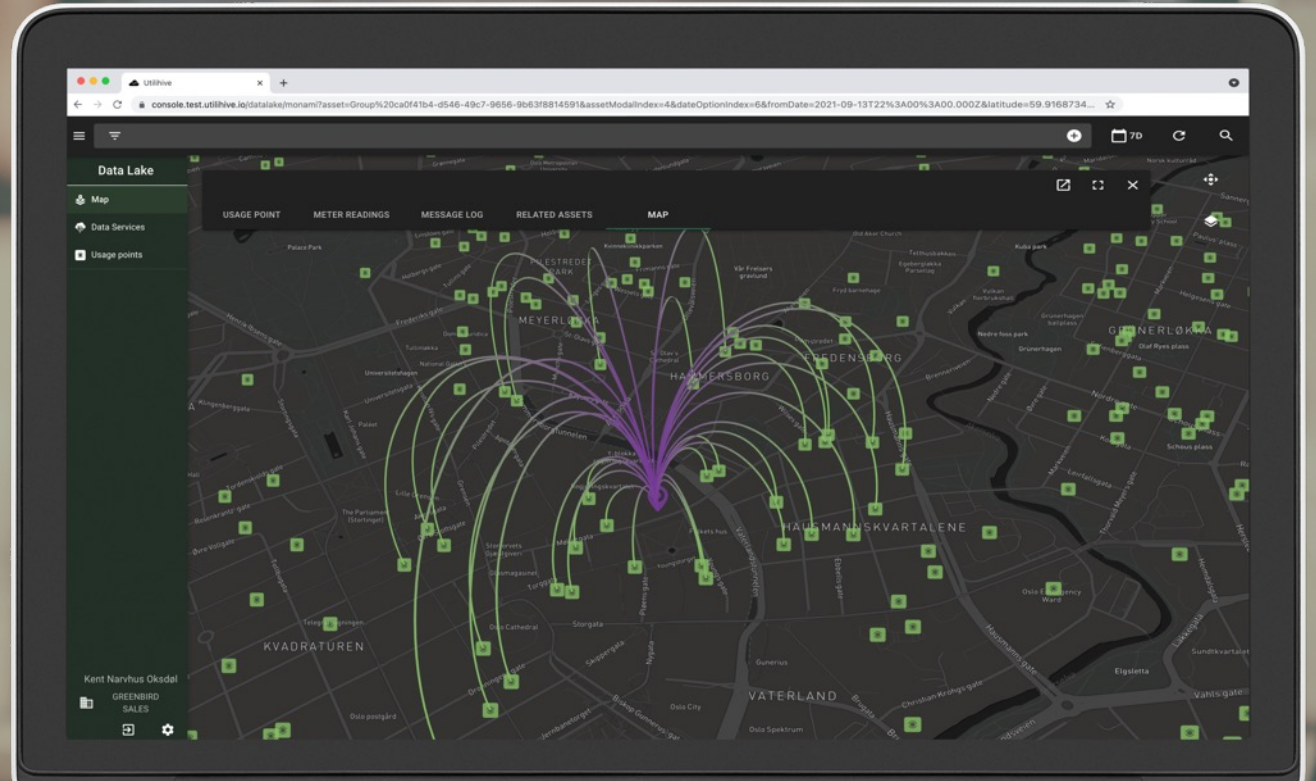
Utilihive

console.test.utilihive.io/datalake/monami?asset=Group%20ca0f41b4-d546-49c7-9656-9b63f8814591&assetModalIndex=4&dateOptionIndex=6&fromDate=2021-09-13T22%3A00%3A00.000Z&latitude=59.9168734...

7D

Data Lake

Map

Data Services

Usage points

USAGE POINT

METER READINGS

MESSAGE LOG

RELATED ASSETS

MAP

Palace Park

PILESTREDET PARK

MEYERLØKKA

HAMMERSBORG

FREDENSBERG

GRÜNERLØKKA

Grünerhagen

Nedre foss park

Olaf Ryes plass

Schous plass

Vår Frelsers gravlund

Kuba park

Universitetsplassen

Palace

The Parliament (Stortinget)

HAUSMANNSKVARTALENE

Oslo Cathedral

Storgata

KVADRATUREN

Oslo Emergency Ward

Gunerius

VATERLAND

Oslo City

Oslo Spektrum

Oslo postgård

Elgsletta

Vahls gate

Sundtkvartalet

Hausmanns gate

Christian Krohgs gate

Kent Narvhus Oksdøl

GREENBIRD SALES